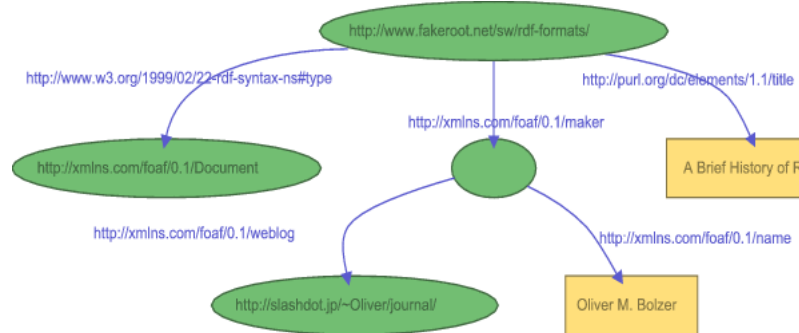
http://www.fakeroot.net/sw/rdf-formats/

http://www.w3.org/1999/02/22-rdf-syntax-ns#type

http://purl.org/dc/elements/1.1/title

http://xmlns.com/foaf/0.1/maker

http://xmlns.com/foaf/0.1/Document

A Brief History of R

http://xmlns.com/foaf/0.1/weblog

http://xmlns.com/foaf/0.1/name

http://slashdot.jp/~Oliver/journal/

Oliver M. Bolzer